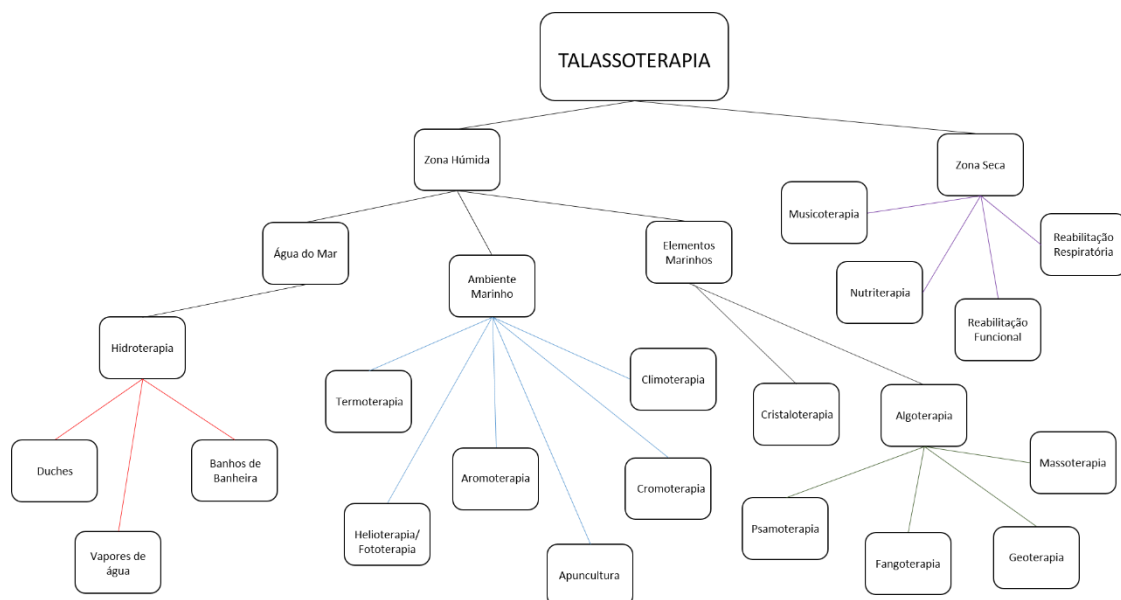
TALASSOTERAPIA

Zona Húmida

Zona Seca

Musicoterapia

Reabilitação Respiratória

Nutriterapia

Reabilitação Funcional

Água do Mar

Ambiente Marinho

Elementos Marinhos

Hidroterapia

Duches

Vapores de água

Banhos de Banheira

Termoterapia

Climoterapia

Aromoterapia

Helioterapia/ Fototerapia

Apuncultura

Cromoterapia

Cristaloterapia

Algoterapia

Massoterapia

Psamoterapia

Fangoterapia

Geoterapia